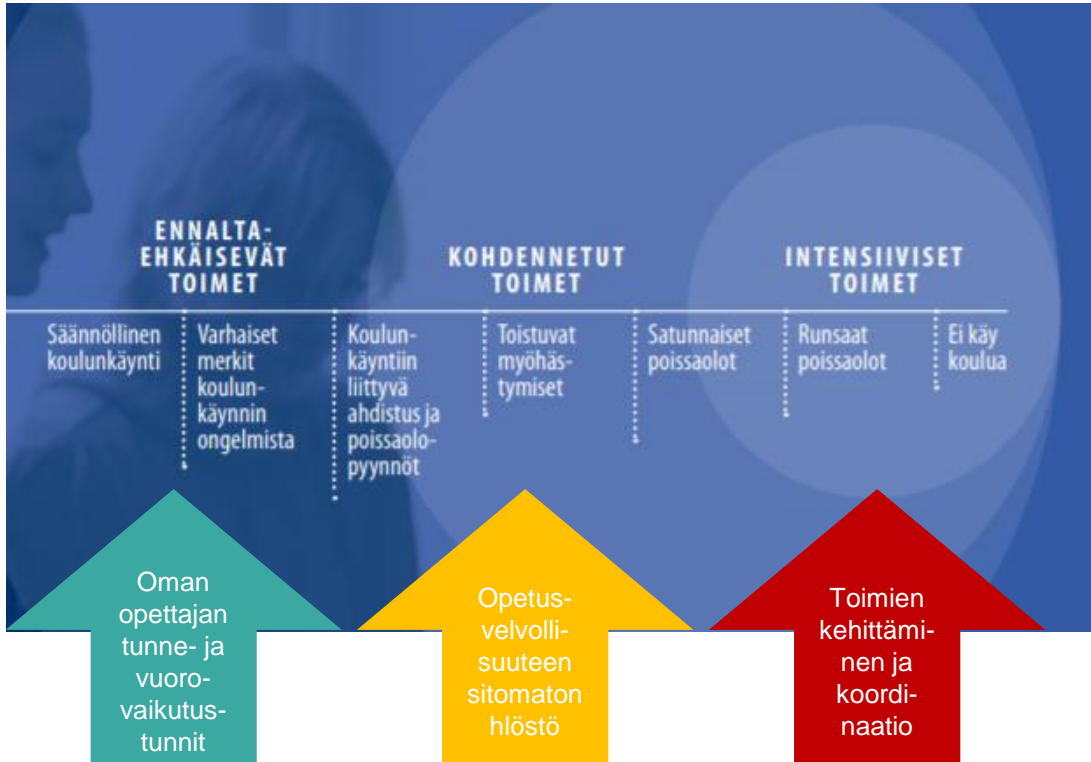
ENNALTA-EHKÄISEVÄT TOIMET

KOHDENNETUT TOIMET

INTENSIIVISET TOIMET

Säännöllinen koulunkäynti

Varhaiset merkit koulunkäynnin ongelmista

Koulunkäyntiin liittyvä ahdistus ja poissaolopyynnöt

Toistuvat myöhästymiset

Satunnaiset poissaolot

Runsaat poissaolot

Ei käy koulua

Oman opettajan tunne- ja vuorovaikutustunnit

Opetusvelvollisuuteen sitomaton hlöstö

Toimien kehittäminen ja koordinaatio